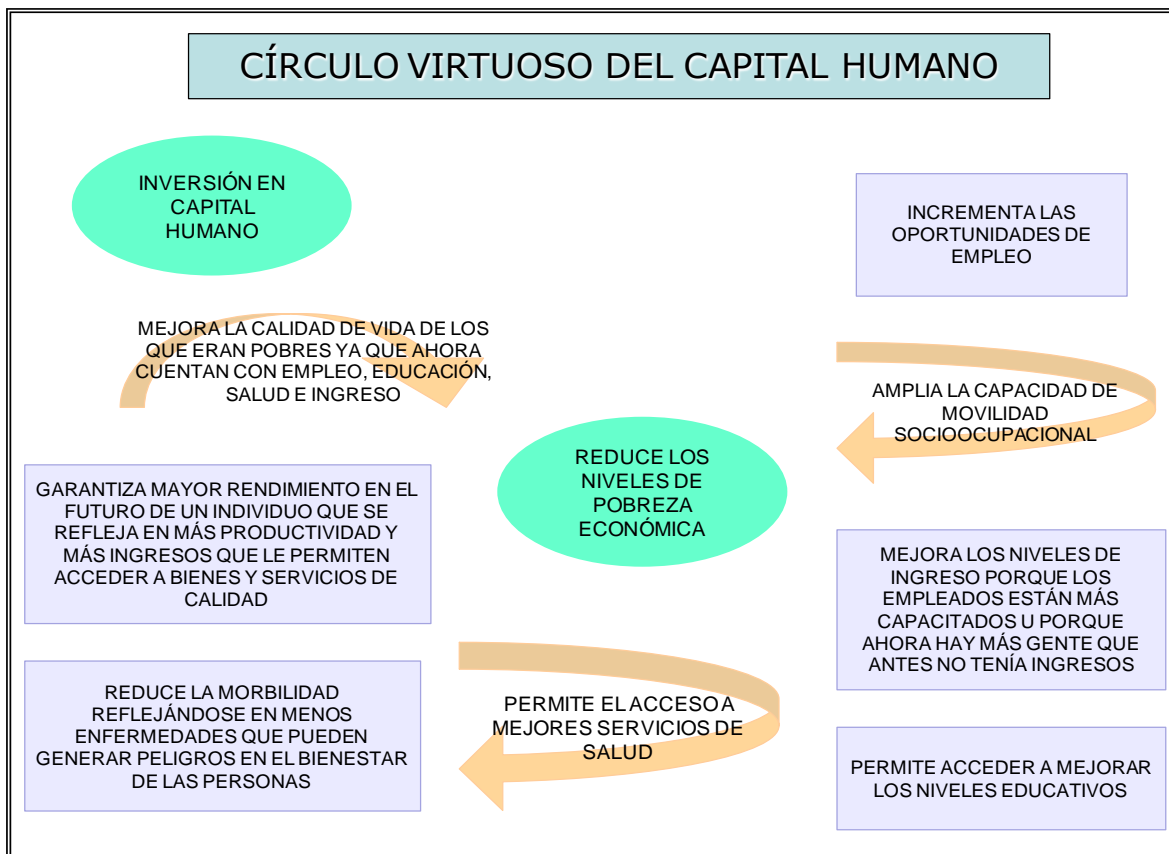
CÍRCULO VIRTUOSO DEL CAPITAL HUMANO

INVERSIÓN EN CAPITAL HUMANO

INCREMENTA LAS OPORTUNIDADES DE EMPLEO

MEJORA LA CALIDAD DE VIDA DE LOS QUE ERAN POBRES YA QUE AHORA CUENTAN CON EMPLEO, EDUCACIÓN, SALUD E INGRESO

AMPLIA LA CAPACIDAD DE MOVILIDAD SOCIOOCUPACIONAL

REDUCE LOS NIVELES DE POBREZA ECONÓMICA

GARANTIZA MAYOR RENDIMIENTO EN EL FUTURO DE UN INDIVIDUO QUE SE REFLEJA EN MÁS PRODUCTIVIDAD Y MÁS INGRESOS QUE LE PERMITEN ACCEDER A BIENES Y SERVICIOS DE CALIDAD

MEJORA LOS NIVELES DE INGRESO PORQUE LOS EMPLEADOS ESTÁN MÁS CAPACITADOS U PORQUE AHORA HAY MÁS GENTE QUE ANTES NO TENÍA INGRESOS

REDUCE LA MORBILIDAD REFLEJÁNDOSE EN MENOS ENFERMEDADES QUE PUEDEN GENERAR PELIGROS EN EL BIENESTAR DE LAS PERSONAS

PERMITE EL ACCESO A MEJORES SERVICIOS DE SALUD

PERMITE ACCEDER A MEJORAR LOS NIVELES EDUCATIVOS